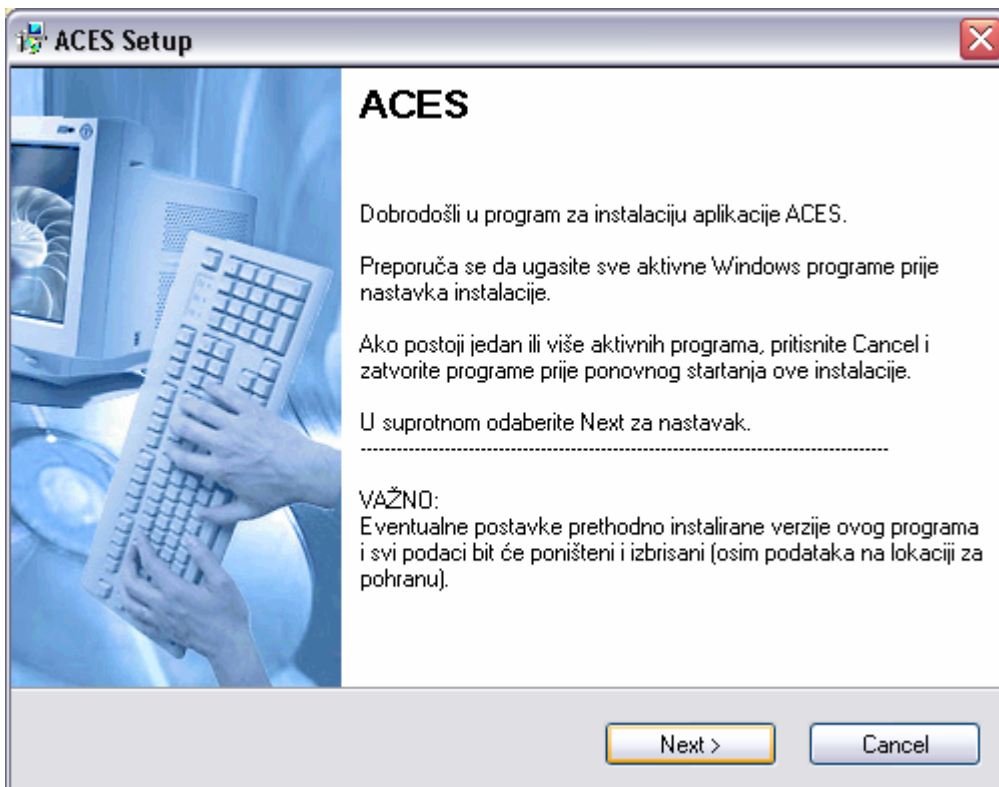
ACES Setup

ACES

Dobrodošli u program za instalaciju aplikacije ACES.

Preporuča se da ugasite sve aktivne Windows programe prije nastavka instalacije.

Ako postoji jedan ili više aktivnih programa, pritisnite Cancel i zatvorite programe prije ponovnog startanja ove instalacije.

U suprotnom odaberite Next za nastavak.

--------------------------------------------------------------------------------------

VAŽNO:
Eventualne postavke prethodno instalirane verzije ovog programa i svi podaci bit će poništeni i izbrisani (osim podataka na lokaciji za pohranu).

Next >

Cancel